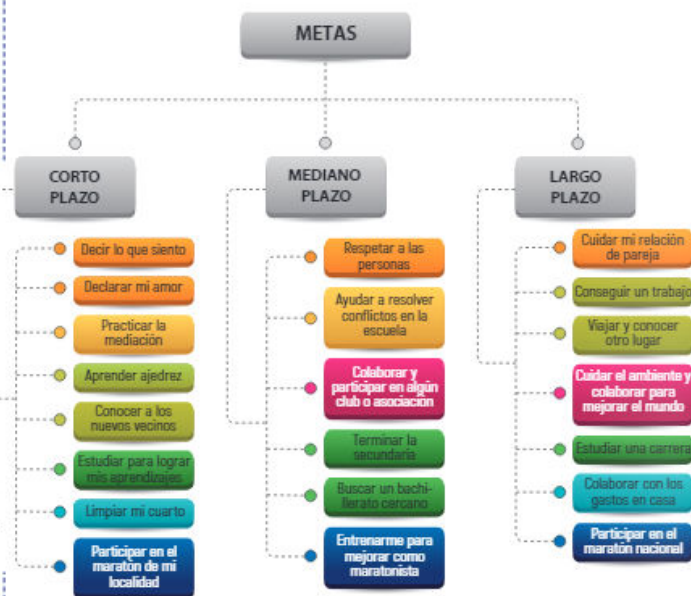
METAS

CORTO PLAZO

Decir lo que siento

Declarar mi amor

Practicar la mediación

Aprender ajedrez

Conocer a los nuevos vecinos

Estudiar para lograr mis aprendizajes

Limpiar mi cuarto

Participar en el maratón de mi localidad

MEDIANO PLAZO

Respetar a las personas

Ayudar a resolver conflictos en la escuela

Colaborar y participar en algún club o asociación

Terminar la secundaria

Buscar un bachillerato cercano

Entrenarme para mejorar como maratonista

LARGO PLAZO

Cuidar mi relación de pareja

Conseguir un trabajo

Viajar y conocer otro lugar

Cuidar el ambiente y colaborar para mejorar el mundo

Estudiar una carrera

Colaborar con los gastos en casa

Participar en el maratón nacional